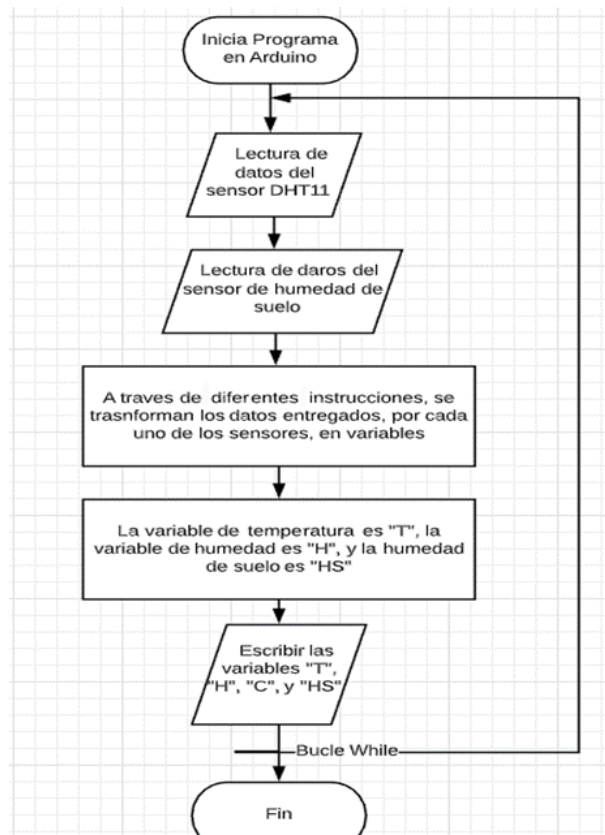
Inicia Programa en Arduino

Lectura de datos del sensor DHT11

Lectura de daros del sensor de humedad de suelo

A traves de diferentes instrucciones, se trasnforman los datos entregados, por cada uno de los sensores, en variables

La variable de temperatura es "T", la variable de humedad es "H", y la humedad de suelo es "HS"

Escribir las variables "T", "H", "C", y "HS"

Bucle While

Fin